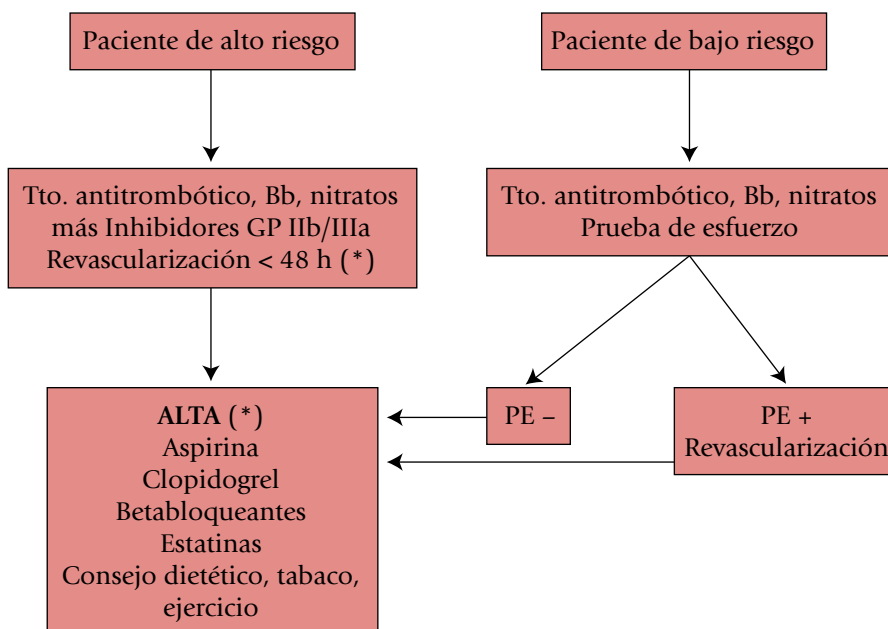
Paciente de alto riesgo

Paciente de bajo riesgo

Tto. antitrombótico, Bb, nitratos
más Inhibidores GP IIb/IIIa
Revascularización < 48 h (*)

Tto. antitrombótico, Bb, nitratos
Prueba de esfuerzo

PE –

PE +
Revascularización

ALTA (*)
Aspirina
Clopidogrel
Betabloqueantes
Estatinas
Consejo dietético, tabaco, ejercicio